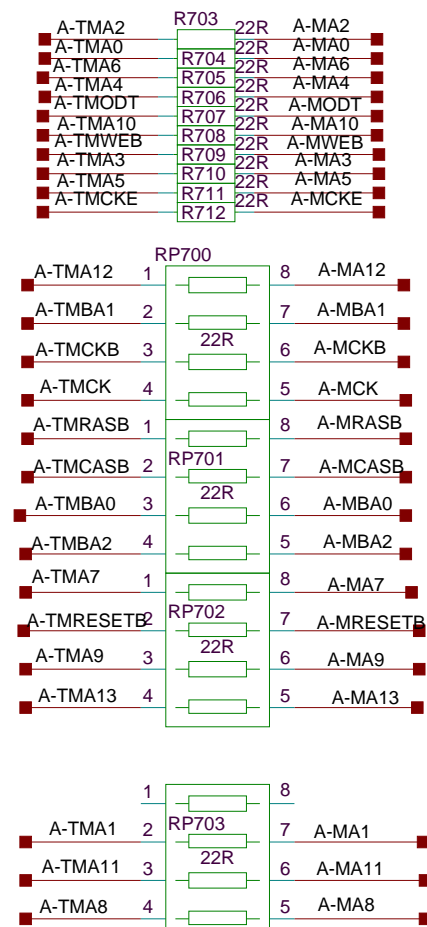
A-TMA2 R703 22R A-MA2
A-TMA0 R704 22R A-MA0
A-TMA6 R705 22R A-MA6
A-TMA4 R706 22R A-MA4
A-TMODT R707 22R A-MODT
A-TMA10 R708 22R A-MA10
A-TMWEB R709 22R A-MWEB
A-TMA3 R710 22R A-MA3
A-TMA5 R711 22R A-MA5
A-TMCKE R712 22R A-MCKE

RP700
A-TMA12 1 8 A-MA12
A-TMBA1 2 7 A-MBA1
22R
A-TMCKB 3 6 A-MCKB
A-TMCK 4 5 A-MCK

A-TMRASB 1 8 A-MRASB
A-TMCASB 2 RP701 7 A-MCASB
22R
A-TMBA0 3 6 A-MBA0
A-TMBA2 4 5 A-MBA2

A-TMA7 1 8 A-MA7
A-TMRESETB 2 RP702 7 A-MRESETB
22R
A-TMA9 3 6 A-MA9
A-TMA13 4 5 A-MA13

1 8
A-TMA1 2 RP703 7 A-MA1
22R
A-TMA11 3 6 A-MA11
A-TMA8 4 5 A-MA8